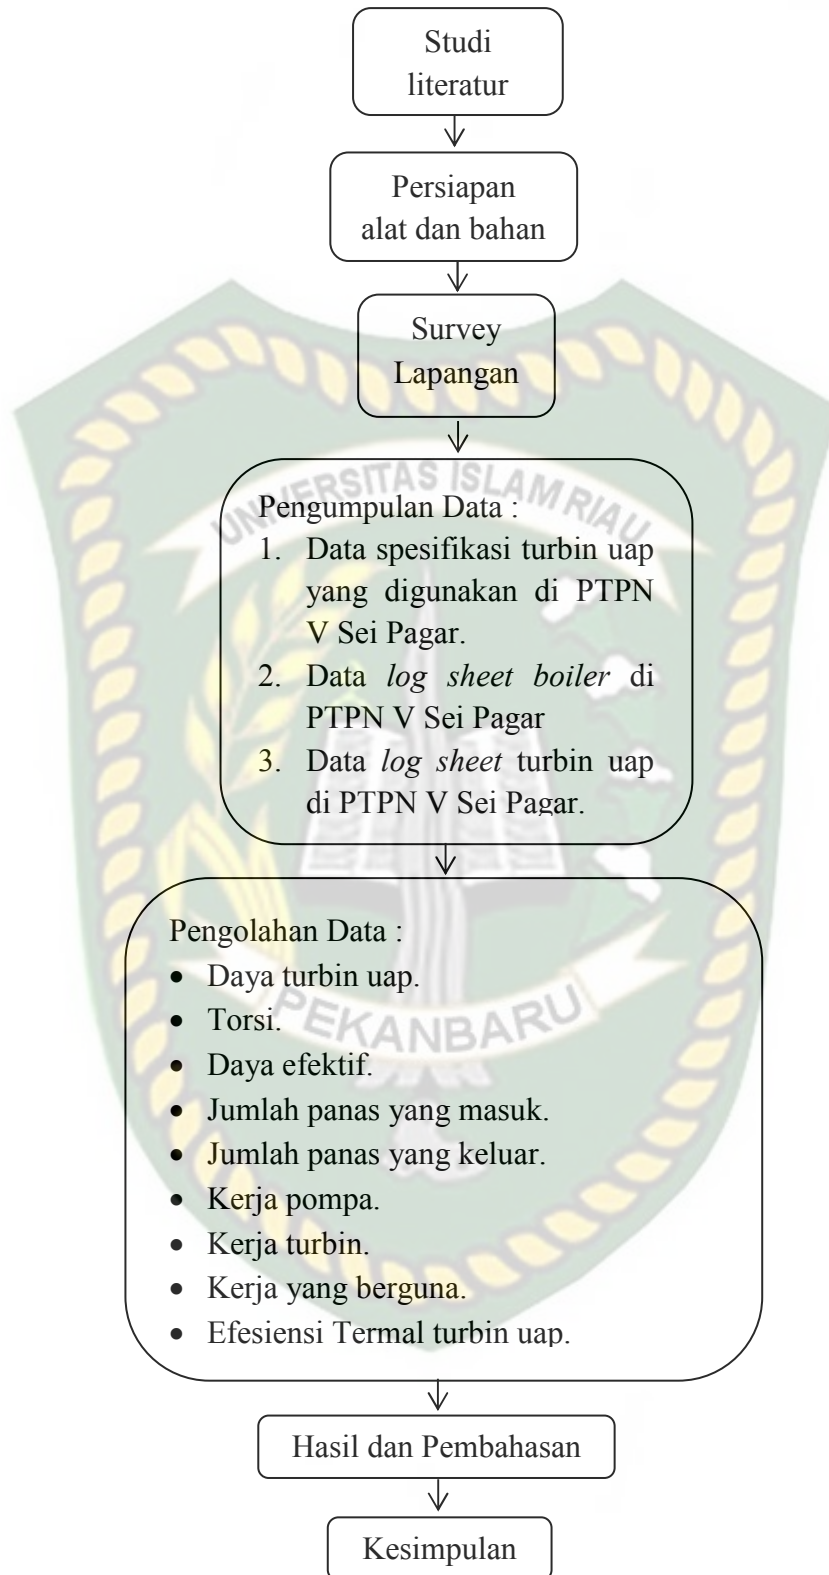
Studi literatur

Persiapan alat dan bahan

Survey Lapangan

UNIVERSITAS ISLAM RIAU

Pengumpulan Data :
1. Data spesifikasi turbin uap yang digunakan di PTPN V Sei Pagar.
2. Data *log sheet boiler* di PTPN V Sei Pagar
3. Data *log sheet* turbin uap di PTPN V Sei Pagar.

Pengolahan Data :
- Daya turbin uap.
- Torsi.
- Daya efektif.
- Jumlah panas yang masuk.
- Jumlah panas yang keluar.
- Kerja pompa.
- Kerja turbin.
- Kerja yang berguna.
- Efesiensi Termal turbin uap.

PEKANBARU

Hasil dan Pembahasan

Kesimpulan